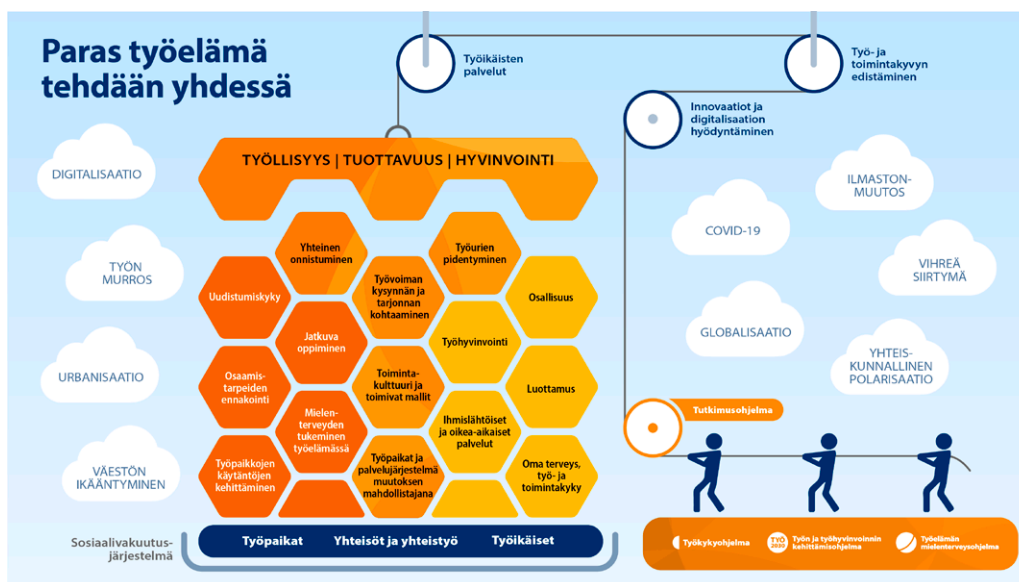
Paras työelämä tehdään yhdessä

Työikäisten palvelut

Työ- ja toimintakyvyn edistäminen

Innovaatiot ja digitalisaation hyödyntäminen

TYÖLLISYYS | TUOTTAVUUS | HYVINVOINTI

DIGITALISAATIO

TYÖN MURROS

URBANISAATIO

VÄESTÖN IKÄÄNTYMINEN

ILMASTON-MUUTOS

COVID-19

VIHREÄ SIIRTYMÄ

GLOBALISAATIO

YHTEIS-KUNNALLINEN POLARISAATIO

Yhteinen onnistuminen

Työurien pidentyminen

Uudistumiskyky

Työvoiman kysynnän ja tarjonnan kohtaaminen

Osallisuus

Jatkuva oppiminen

Työhyvinvointi

Osaamis-tarpeiden ennakointi

Toiminta-kulttuuri ja toimivat mallit

Luottamus

Mielen-terveyden tukeminen työelämässä

Ihmislähtöiset ja oikea-aikaiset palvelut

Työpaikkojen käytäntöjen kehittäminen

Työpaikat ja palvelujärjestelmä muutoksen mahdollistajana

Oma terveys, työ- ja toimintakyky

Tutkimusohjelma

Sosiaalivakuutus-järjestelmä

Työpaikat

Yhteisöt ja yhteistyö

Työikäiset

Työkykyohjelma

TYÖ 2020

Työn ja työhyvinvoinnin kehittämisohjelma

Työelämän mielenterveysohjelma